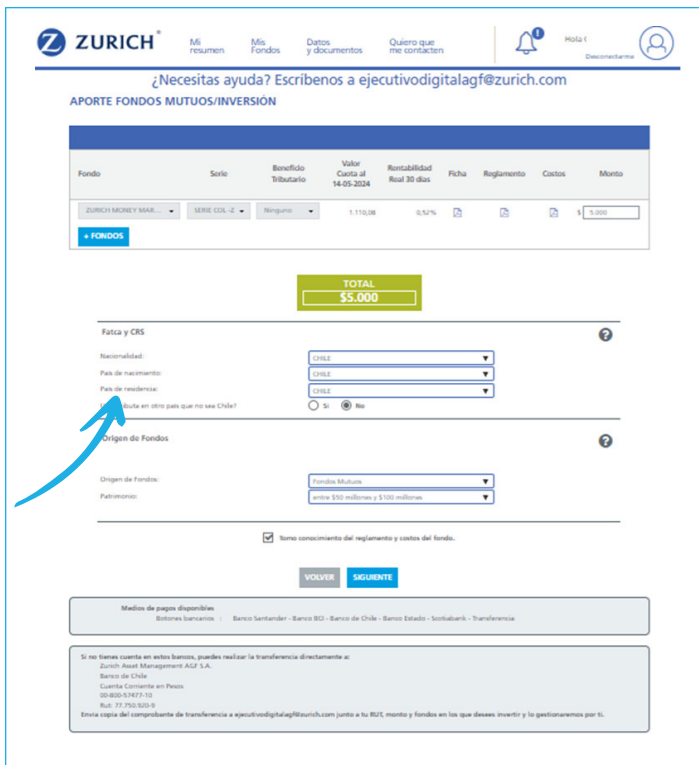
ZURICH®

Mi resumen | Mis Fondos | Datos y documentos | Quiero que me contacten

Hola !
Desconectarme

¿Necesitas ayuda? Escríbenos a ejecutivodigitalagf@zurich.com

APORTE FONDOS MUTUOS/INVERSIÓN

| Fondo | Serie | Beneficio Tributario | Valor Cuota al 14-05-2024 | Rentabilidad Real 30 días | Ficha | Reglamento | Costos | Monto |
|---|---|---|---|---|---|---|---|---|
| ZURICH MONEY MAR... | SERIE COL -Z | Ninguno | 1.110,38 | 0,52% | | | | $ 5.000 |

+ FONDOS

TOTAL
$5.000

Fatca y CRS

Nacionalidad: CHILE
País de nacimiento: CHILE
País de residencia: CHILE
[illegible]tributa en otro país que no sea Chile? Si No

Origen de Fondos

Origen de Fondos: Fondos Mutuos
Patrimonio: entre $50 millones y $100 millones

Tomo conocimiento del reglamento y costos del fondo.

VOLVER SIGUIENTE

Medios de pagos disponibles
Botones bancarios : Banco Santander - Banco BCI - Banco de Chile - Banco Estado - Scotiabank - Transferencia

Si no tienes cuenta en estos bancos, puedes realizar la transferencia directamente a:
Zurich Asset Management AGF S.A.
Banco de Chile
Cuenta Corriente en Pesos
00-800-57477-10
Rut: 77.750.920-9
Envía copia del comprobante de transferencia a ejecutivodigitalagf@zurich.com junto a tu RUT, monto y fondos en los que desees invertir y lo gestionaremos por ti.